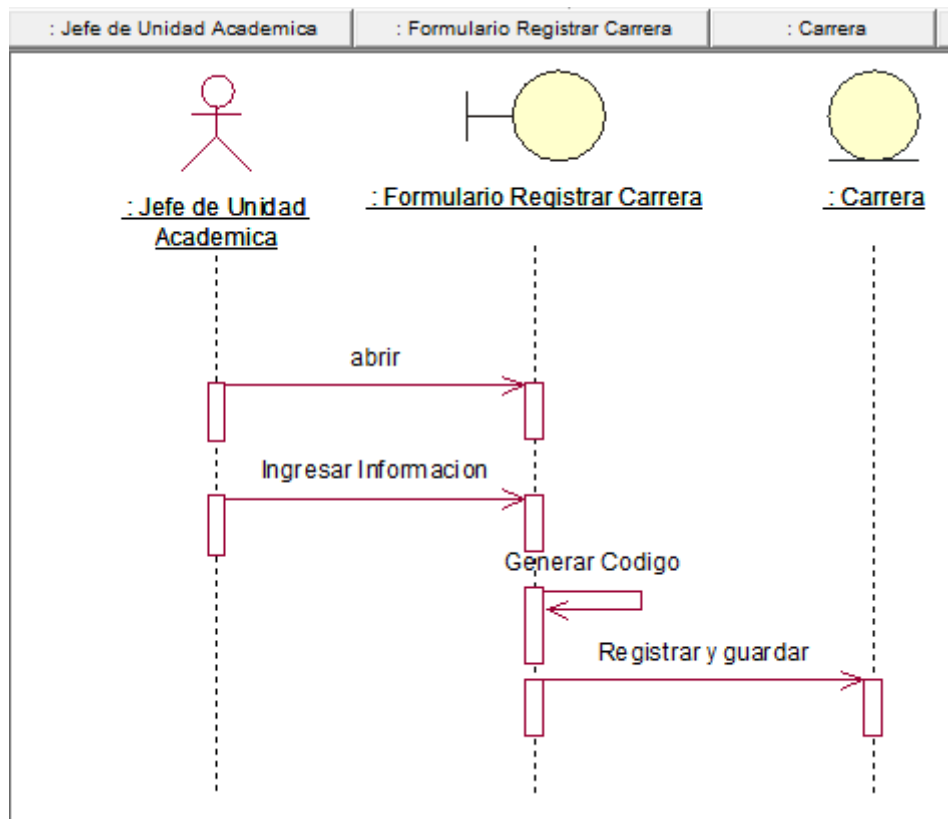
: Jefe de Unidad Academica | : Formulario Registrar Carrera | : Carrera

: Jefe de Unidad Academica

: Formulario Registrar Carrera

: Carrera

abrir

Ingresar Informacion

Generar Codigo

Registrar y guardar